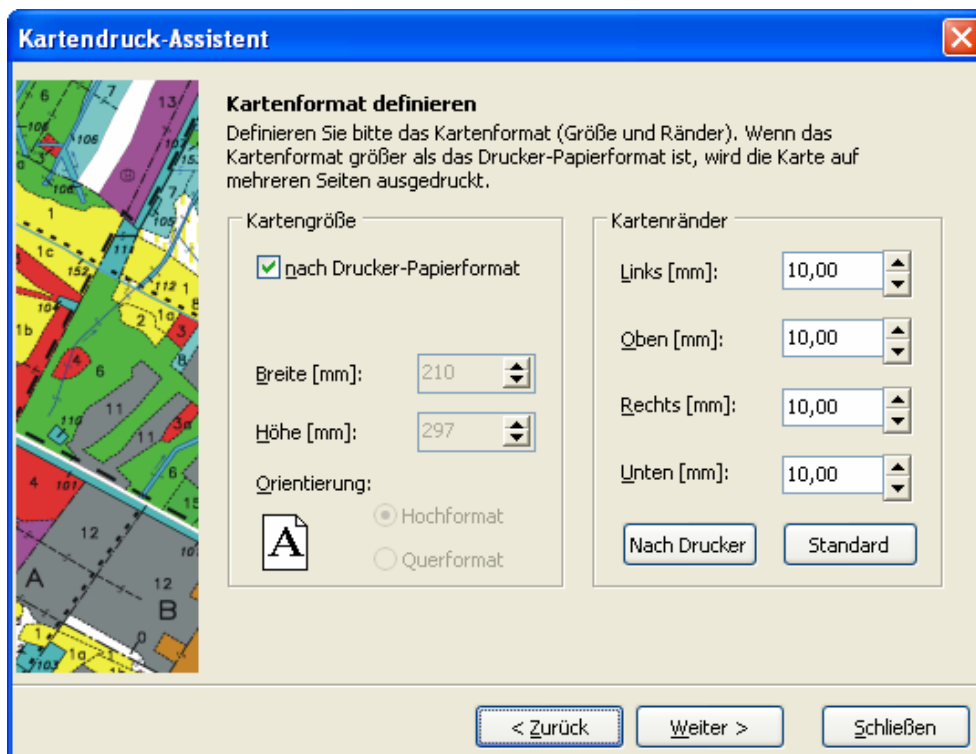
Kartendruck-Assistent

Kartenformat definieren
Definieren Sie bitte das Kartenformat (Größe und Ränder). Wenn das Kartenformat größer als das Drucker-Papierformat ist, wird die Karte auf mehreren Seiten ausgedruckt.

Kartengröße
nach Drucker-Papierformat
Breite [mm]: 210
Höhe [mm]: 297
Orientierung:
A
Hochformat
Querformat

Kartenränder
Links [mm]: 10,00
Oben [mm]: 10,00
Rechts [mm]: 10,00
Unten [mm]: 10,00
Nach Drucker
Standard

< Zurück
Weiter >
Schließen